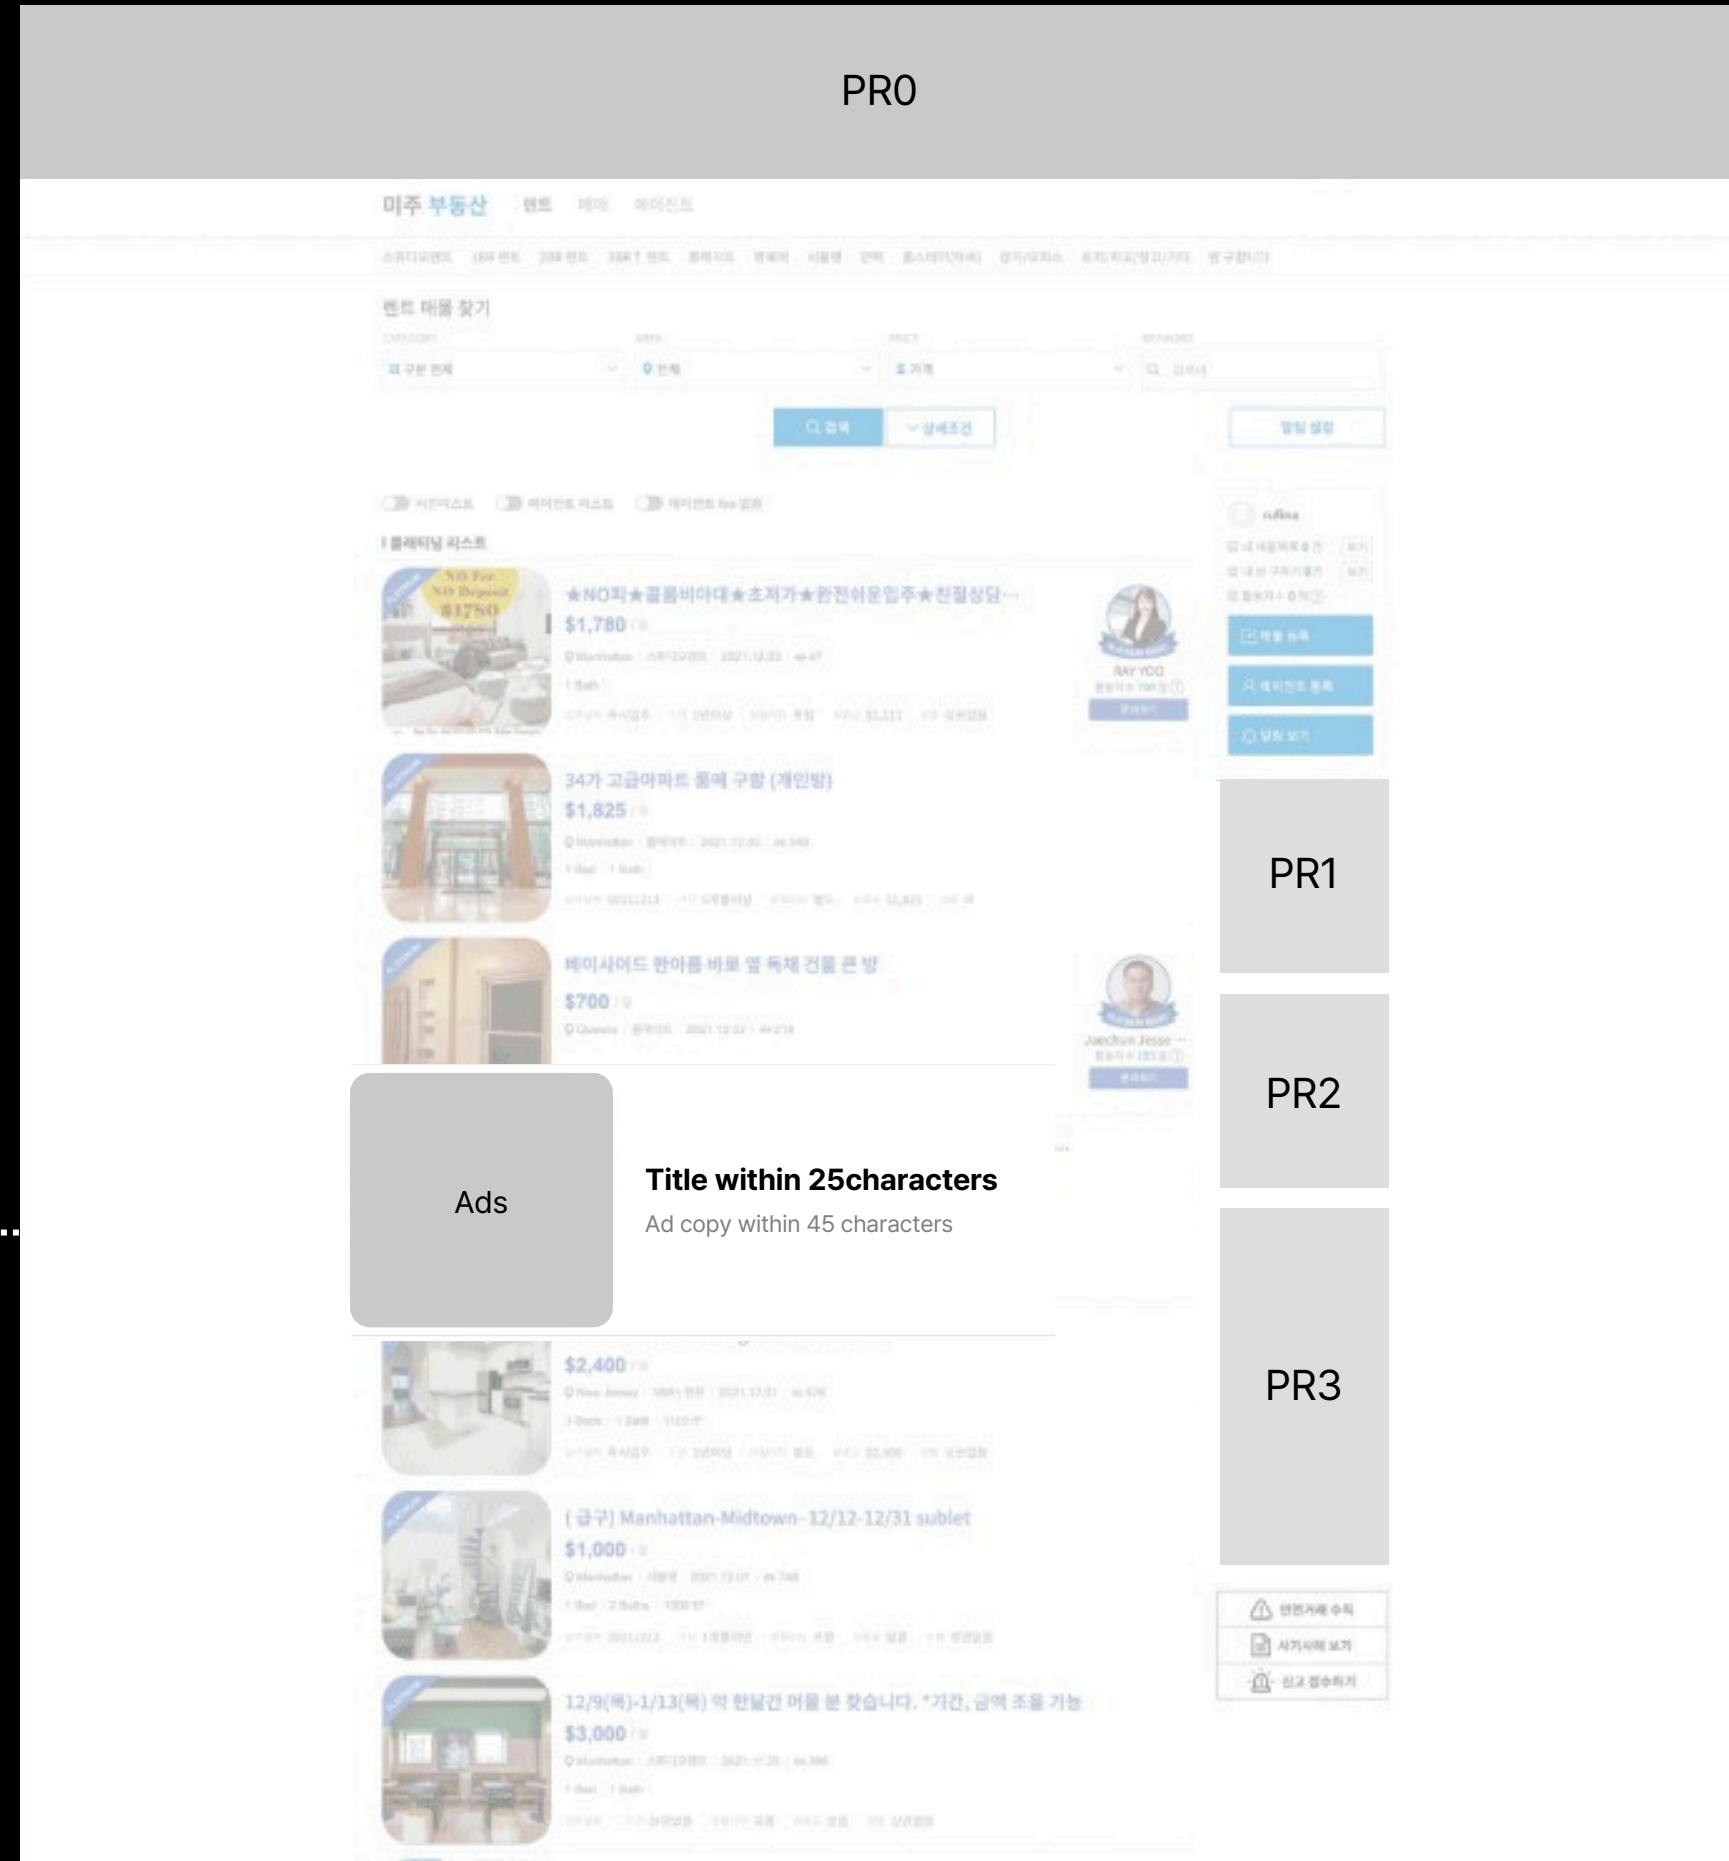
PR0

미주 부동산 렌트 매매 에이전트

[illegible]

렌트 매물 찾기

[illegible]

검색 상세조건

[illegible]

★NO피★콜롬비아대★초저가★완전쉬운입주★친절상담…
$1,780

RAY YOO

34가 고급아파트 룸메 구함 (개인방)
$1,825

베이사이드 한아름 바로 옆 독채 건물 큰 방
$700

Jaechun Jesse

PR1

PR2

Ads

Title within 25characters

Ad copy within 45 characters

PR3

$2,400

(급구) Manhattan-Midtown- 12/12-12/31 sublet
$1,000

12/9(목)-1/13(목) 약 한달간 머물 분 찾습니다. *기간, 금액 조율 가능
$3,000

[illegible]